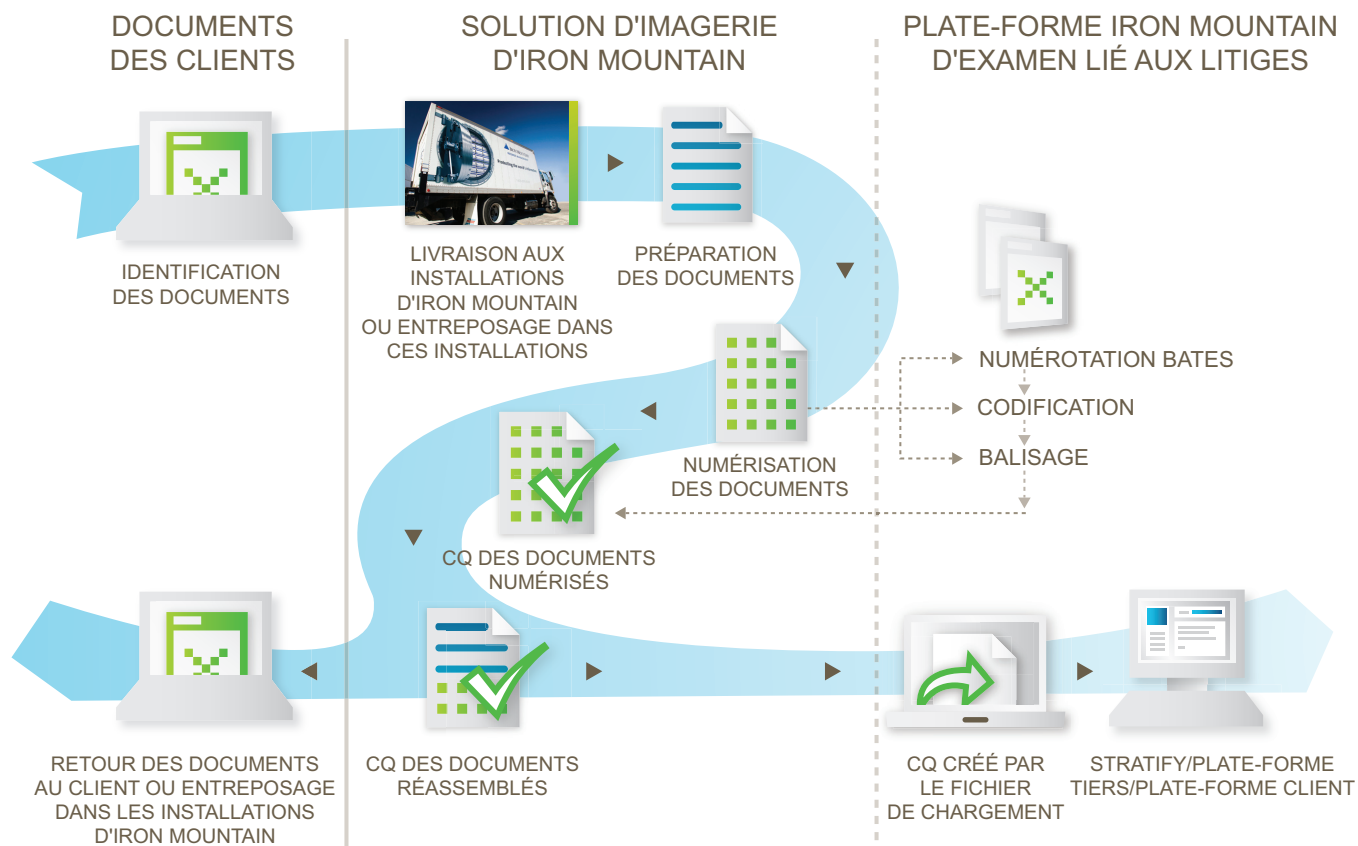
DOCUMENTS DES CLIENTS

SOLUTION D'IMAGERIE D'IRON MOUNTAIN

PLATE-FORME IRON MOUNTAIN D'EXAMEN LIÉ AUX LITIGES

IDENTIFICATION DES DOCUMENTS

LIVRAISON AUX INSTALLATIONS D'IRON MOUNTAIN OU ENTREPOSAGE DANS CES INSTALLATIONS

PRÉPARATION DES DOCUMENTS

NUMÉROTATION BATES

CODIFICATION

BALISAGE

NUMÉRISATION DES DOCUMENTS

CQ DES DOCUMENTS NUMÉRISÉS

RETOUR DES DOCUMENTS AU CLIENT OU ENTREPOSAGE DANS LES INSTALLATIONS D'IRON MOUNTAIN

CQ DES DOCUMENTS RÉASSEMBLÉS

CQ CRÉÉ PAR LE FICHIER DE CHARGEMENT

STRATIFY/PLATE-FORME TIERS/PLATE-FORME CLIENT